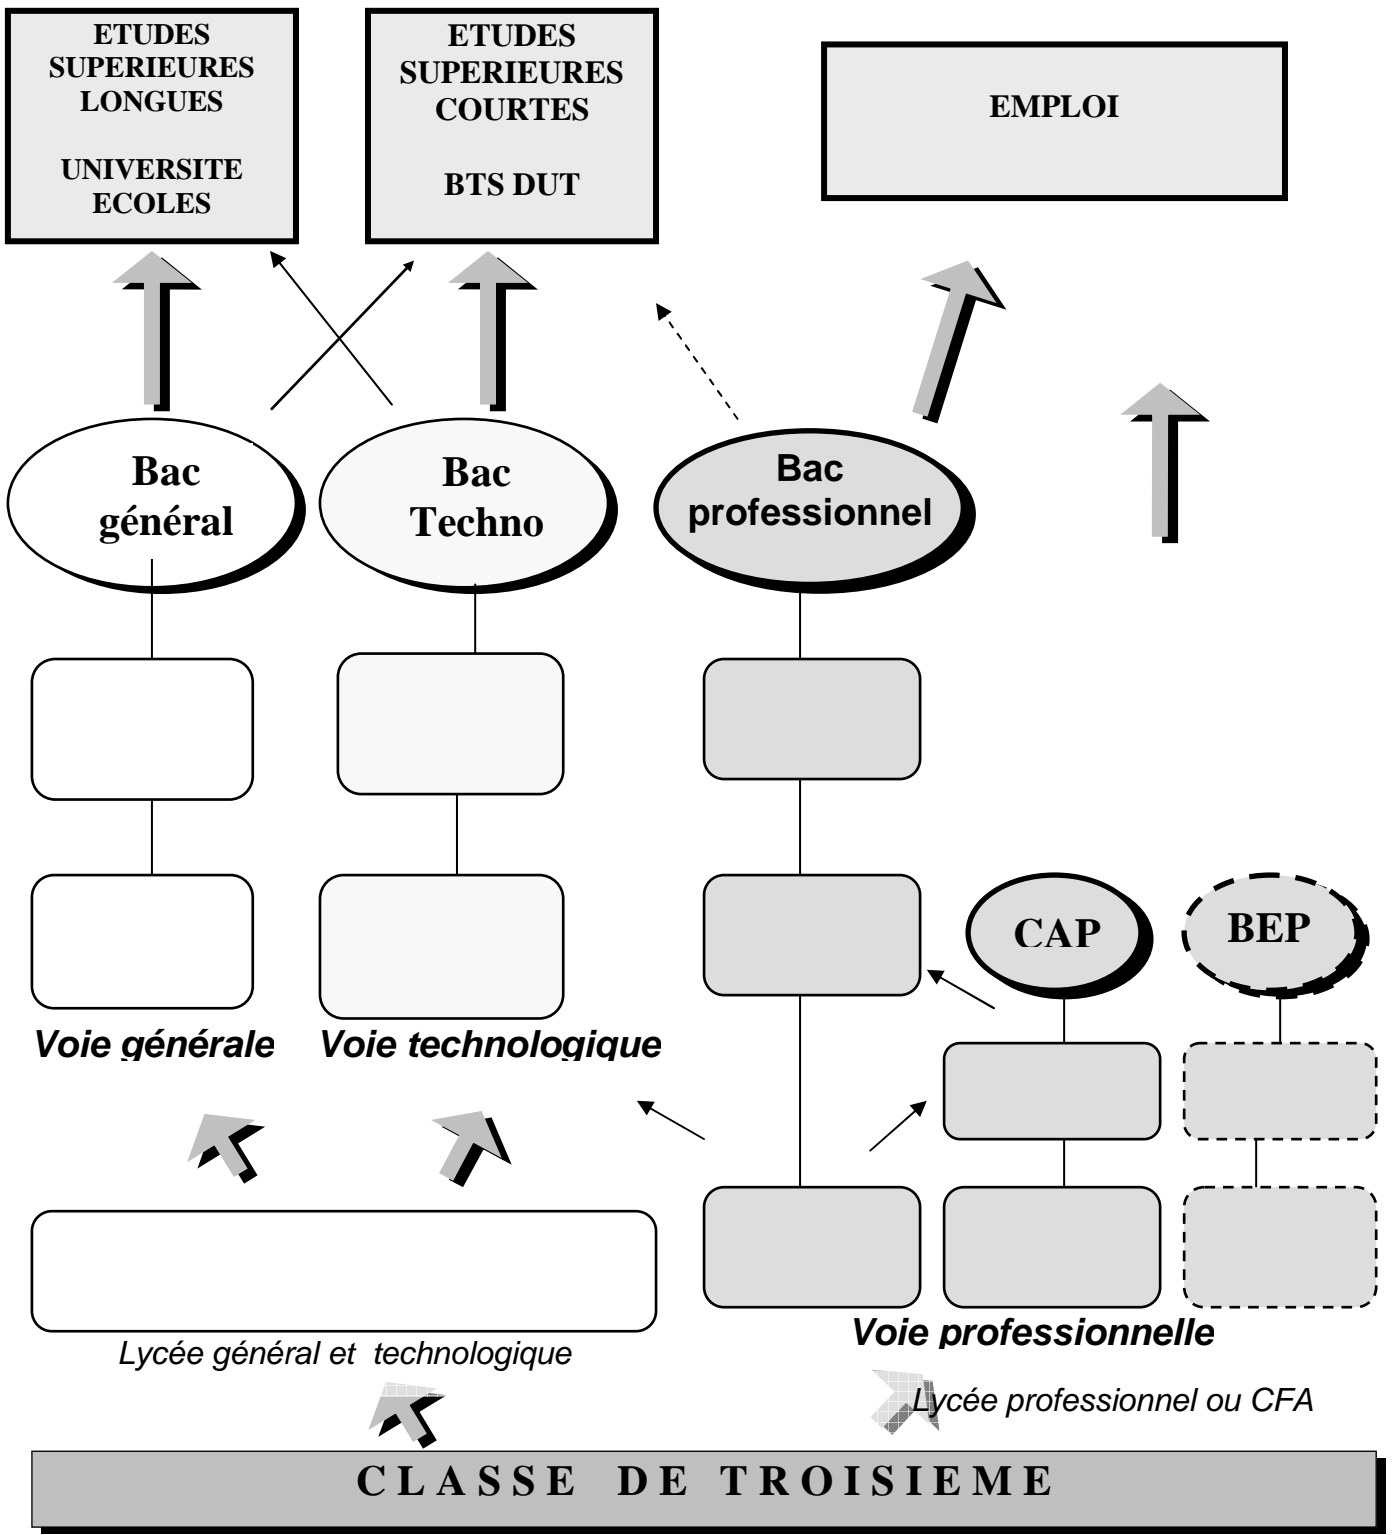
ETUDES SUPERIEURES LONGUES

UNIVERSITE ECOLES

ETUDES SUPERIEURES COURTES

BTS DUT

EMPLOI

Bac général

Bac Techno

Bac professionnel

CAP

BEP

Voie générale

Voie technologique

Lycée général et technologique

Voie professionnelle

Lycée professionnel ou CFA

CLASSE DE TROISIEME